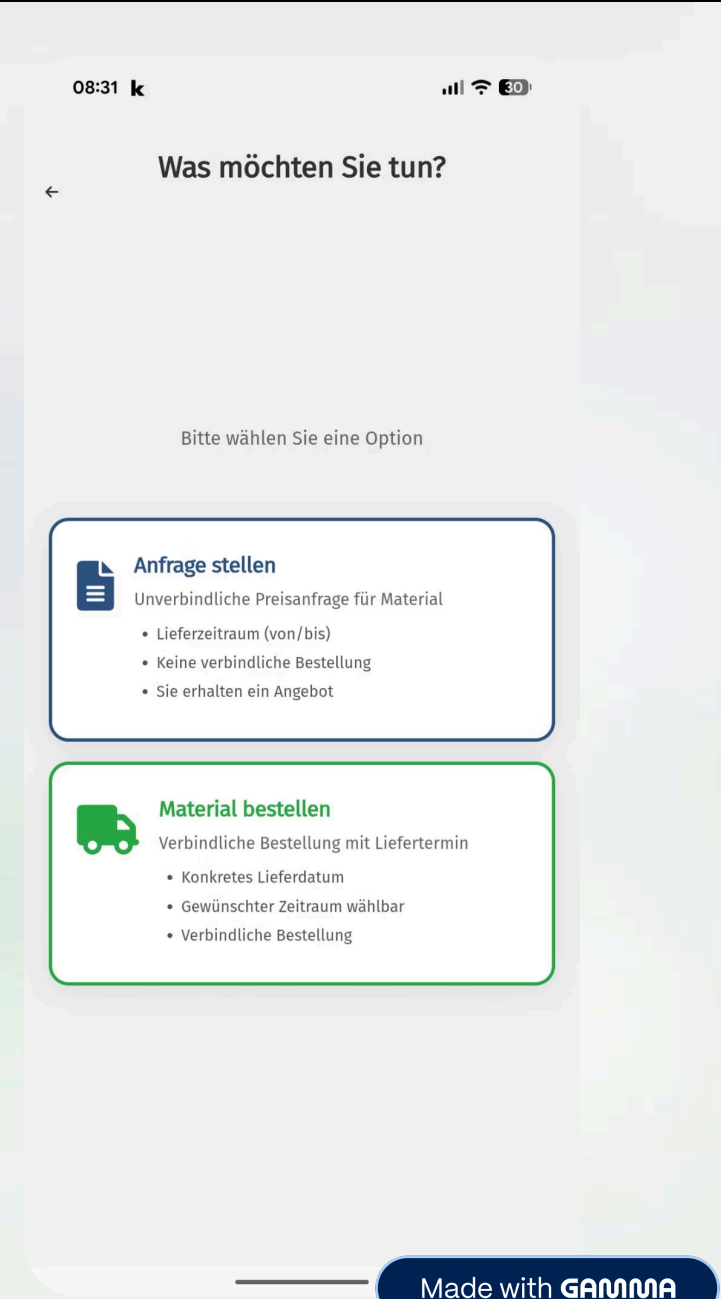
08:31 k

30

Was möchten Sie tun?

←

Bitte wählen Sie eine Option

Anfrage stellen

Unverbindliche Preisanfrage für Material

- Lieferzeitraum (von/bis)
- Keine verbindliche Bestellung
- Sie erhalten ein Angebot

Material bestellen

Verbindliche Bestellung mit Liefertermin

- Konkretes Lieferdatum
- Gewünschter Zeitraum wählbar
- Verbindliche Bestellung

Made with GAMMA